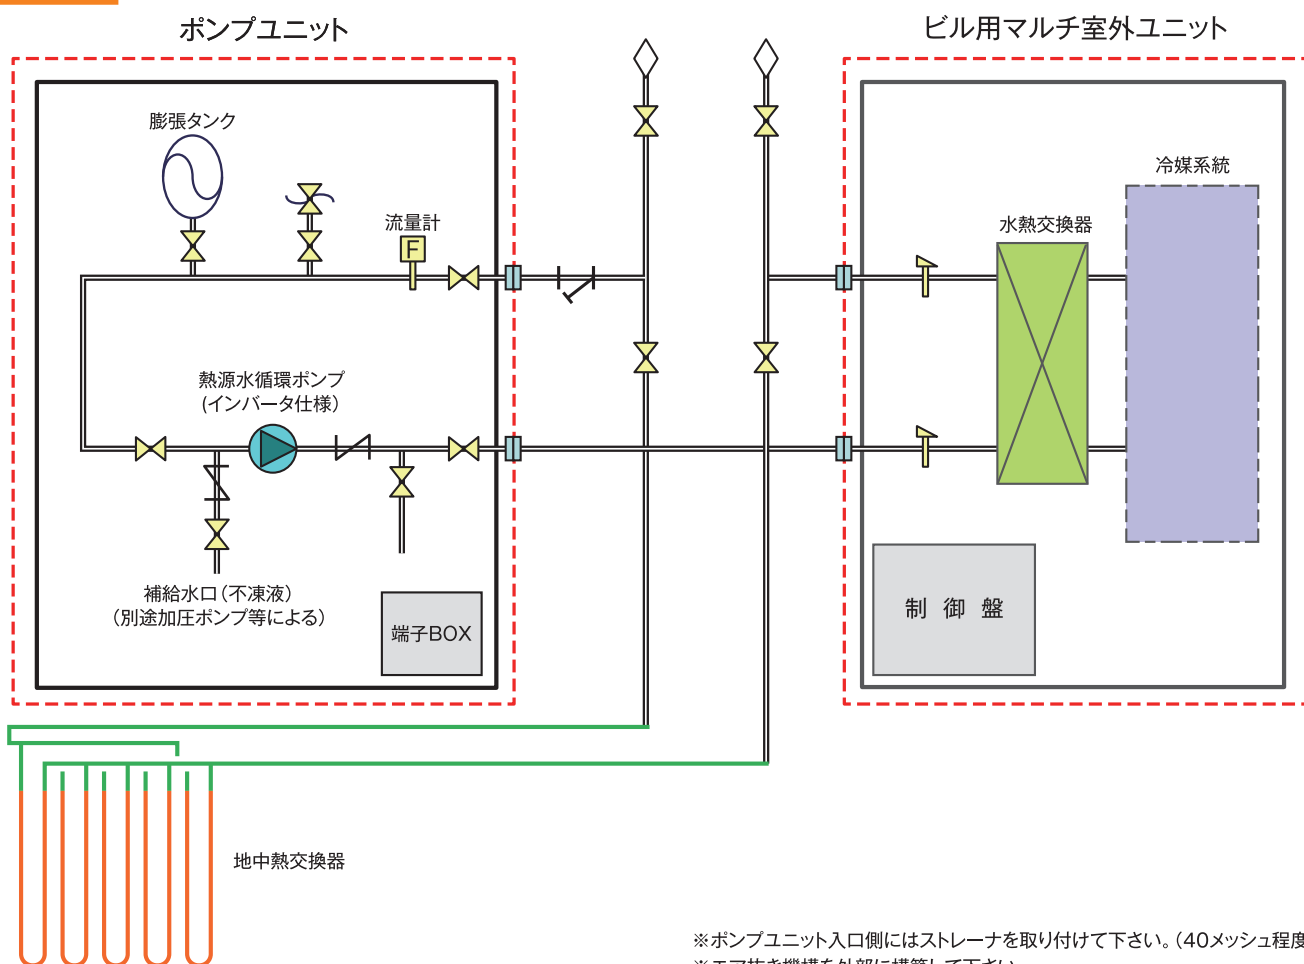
ポンプユニット

ビル用マルチ室外ユニット

膨張タンク

流量計

F

冷媒系統

水熱交換器

熱源水循環ポンプ
(インバータ仕様)

補給水口(不凍液)
(別途加圧ポンプ等による)

端子BOX

制 御 盤

地中熱交換器

※ポンプユニット入口側にはストレーナを取り付けて下さい。(40メッシュ程度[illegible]
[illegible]